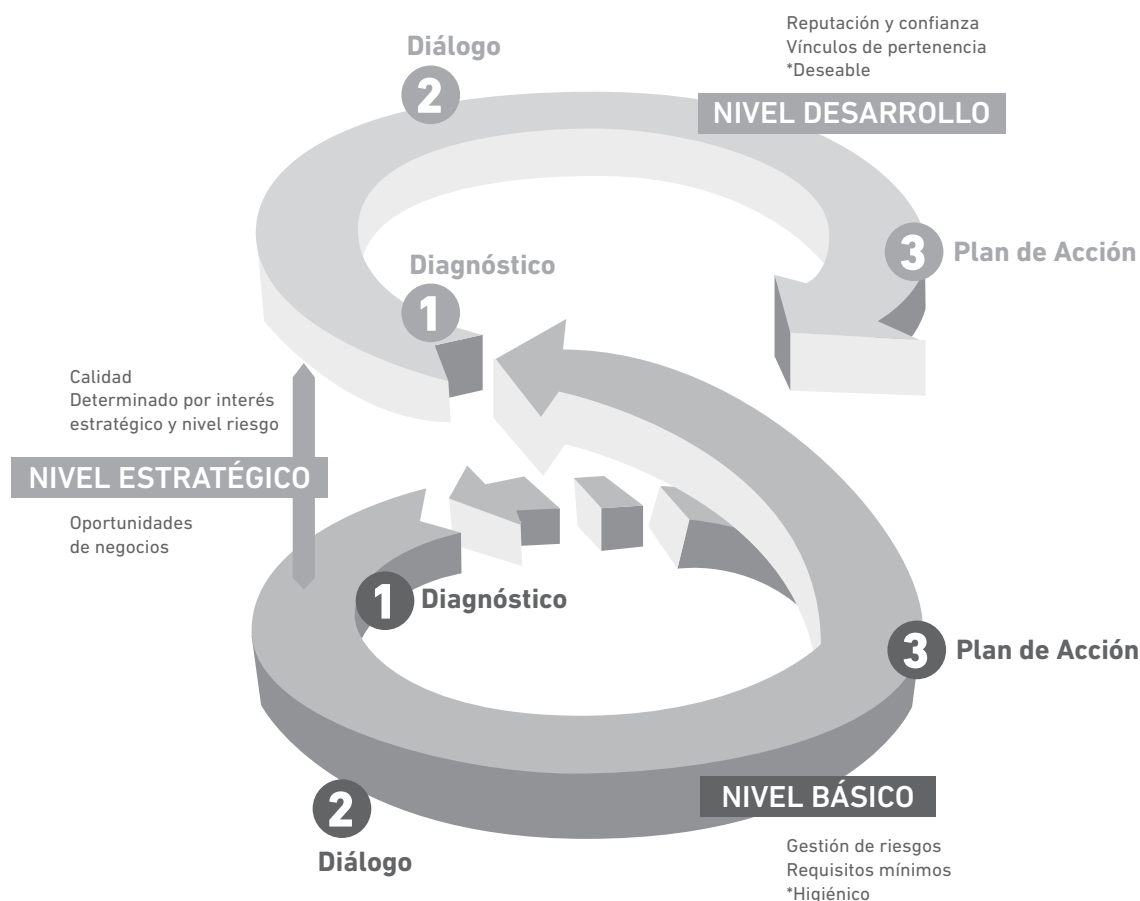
Reputación y confianza
Vínculos de pertenencia
*Deseable

Diálogo

2

NIVEL DESARROLLO

3 Plan de Acción

Diagnóstico

1

Calidad
Determinado por interés estratégico y nivel riesgo

NIVEL ESTRATÉGICO

Oportunidades de negocios

1 Diagnóstico

3 Plan de Acción

NIVEL BÁSICO

2

Diálogo

Gestión de riesgos
Requisitos mínimos
*Higiénico